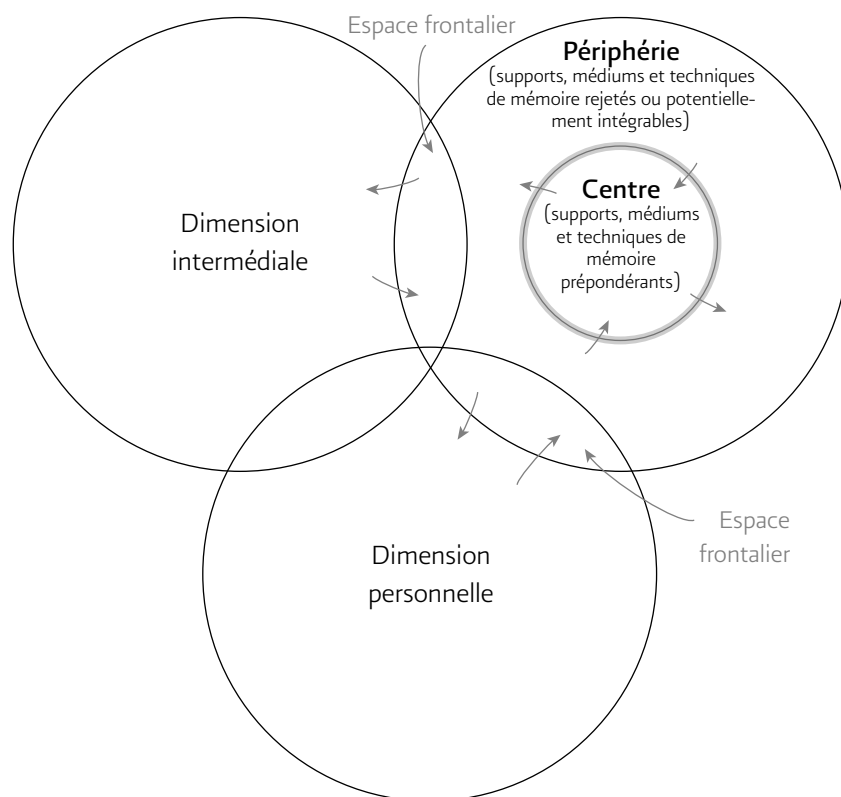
Espace frontalier

Périphérie
(supports, médiums et techniques de mémoire rejetés ou potentiellement intégrables)

Centre
(supports, médiums et techniques de mémoire prépondérants)

Dimension intermédiale

Dimension personnelle

Espace frontalier